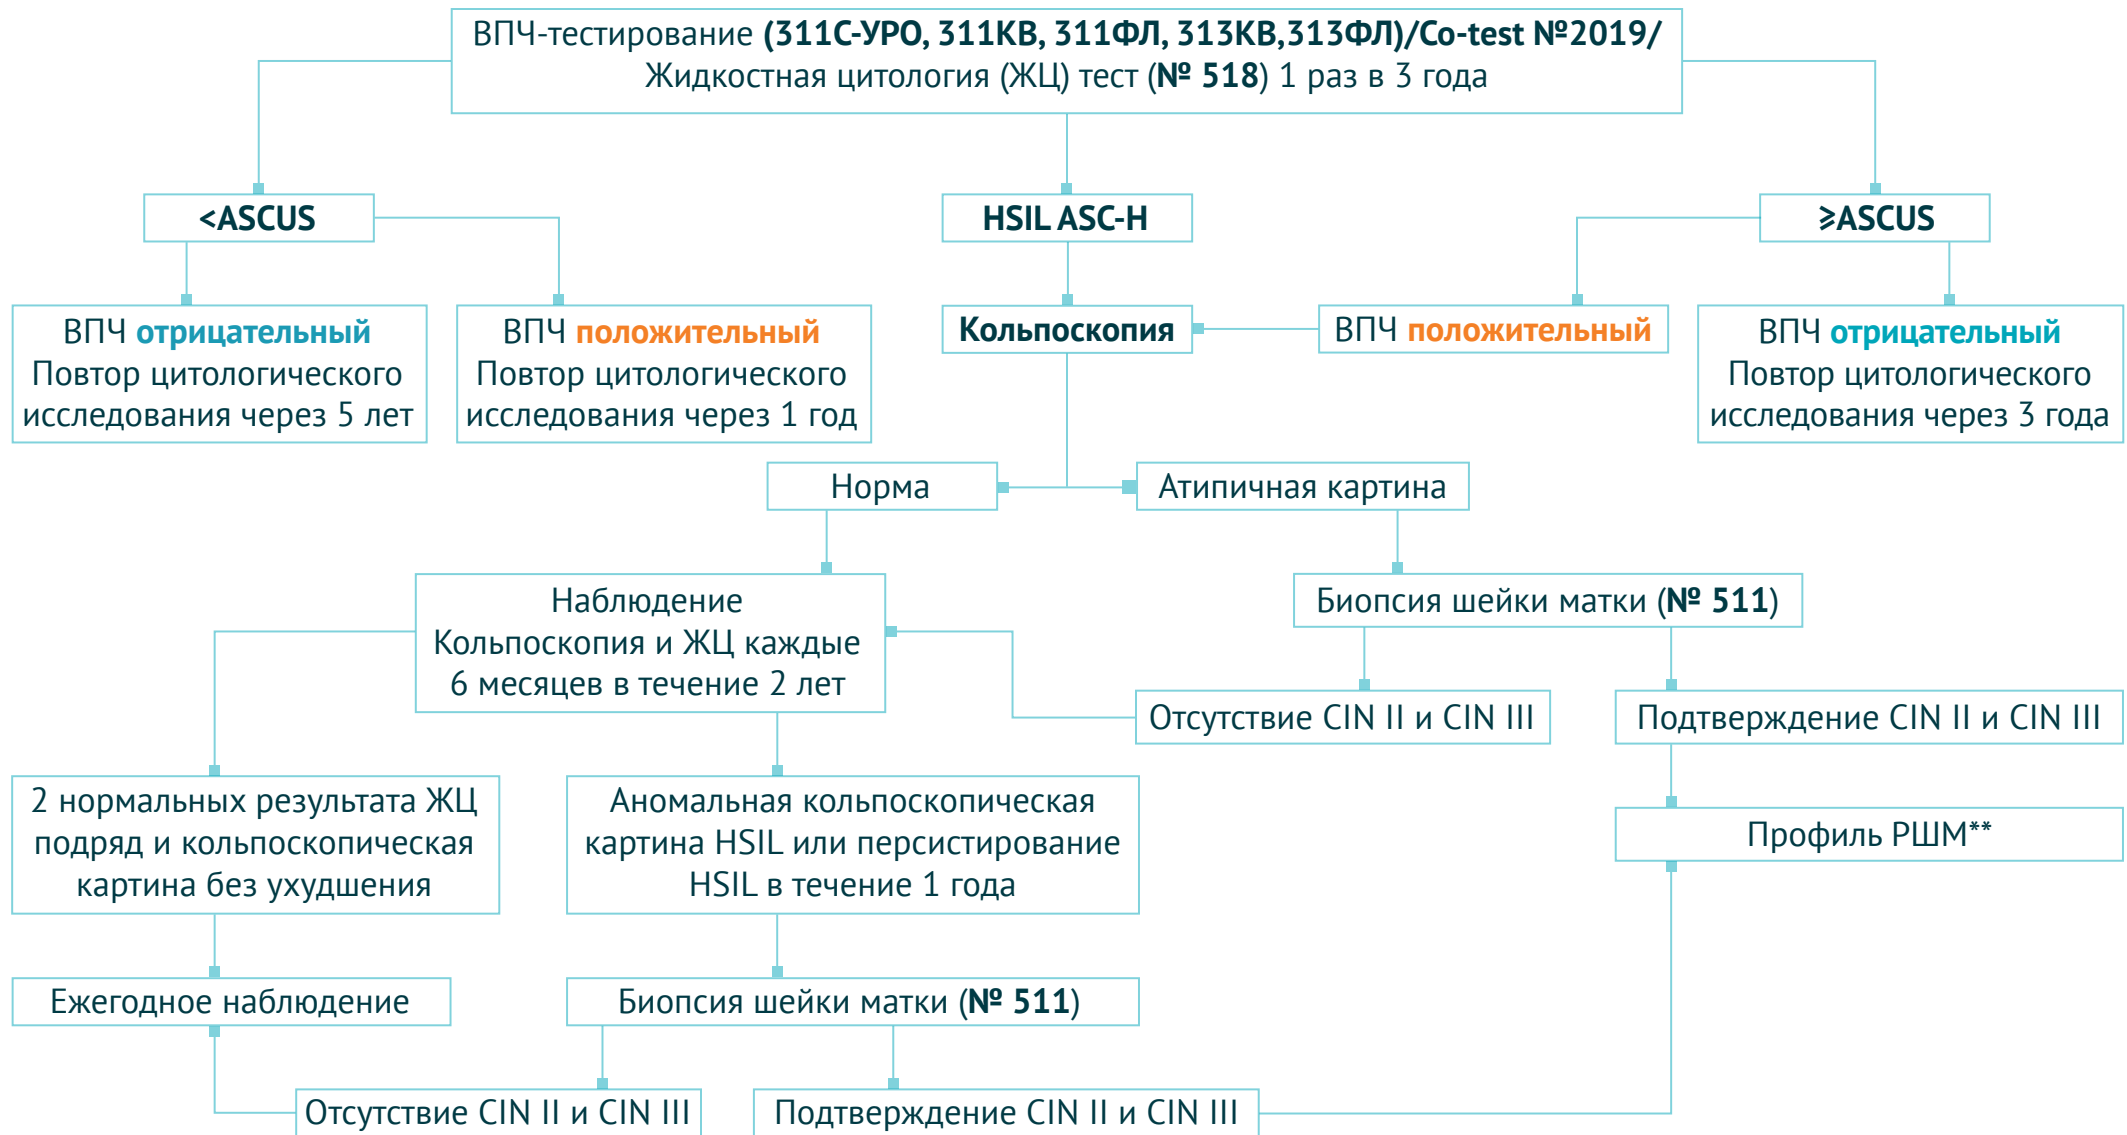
ВПЧ-тестирование (311С-УРО, 311КВ, 311ФЛ, 313КВ,313ФЛ)/Co-test №2019/
Жидкостная цитология (ЖЦ) тест (№ 518) 1 раз в 3 года

<ASCUS

HSIL ASC-H

≥ASCUS

ВПЧ отрицательный
Повтор цитологического исследования через 5 лет

ВПЧ положительный
Повтор цитологического исследования через 1 год

Кольпоскопия

ВПЧ положительный

ВПЧ отрицательный
Повтор цитологического исследования через 3 года

Норма

Атипичная картина

Наблюдение
Кольпоскопия и ЖЦ каждые 6 месяцев в течение 2 лет

Биопсия шейки матки (№ 511)

Отсутствие CIN II и CIN III

Подтверждение CIN II и CIN III

2 нормальных результата ЖЦ подряд и кольпоскопическая картина без ухудшения

Аномальная кольпоскопическая картина HSIL или персистирование HSIL в течение 1 года

Профиль РШМ**

Ежегодное наблюдение

Биопсия шейки матки (№ 511)

Отсутствие CIN II и CIN III

Подтверждение CIN II и CIN III